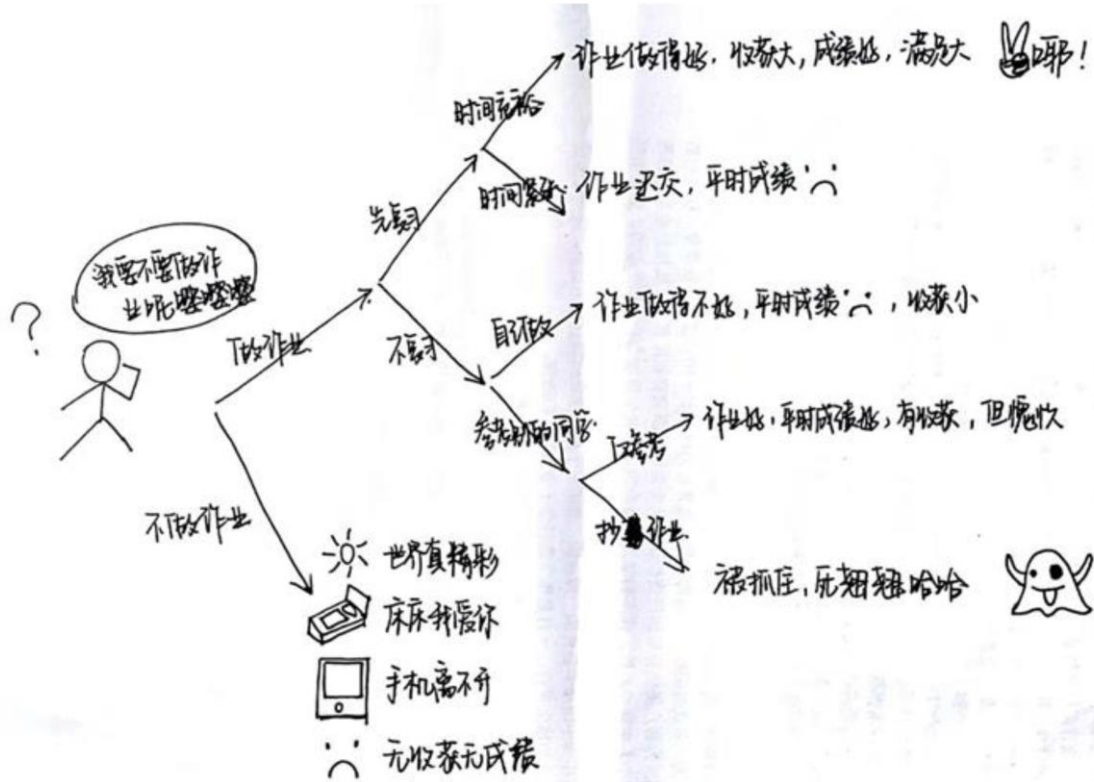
我要不要做作业呢嘤嘤嘤

?

做作业

先复习

时间充裕

作业做得好，收获大，成绩好，满足大 耶！

时间紧

作业一般，平时成绩 ︵

不复习

自己做

作业做得不好，平时成绩 ︵ ，收获小

参考别的同学

参考

作业好，平时成绩好，有收获，但惭愧

抄袭作业

被抓住，死翘翘哈哈

不做作业

世界真精彩

床床我爱你

手机离不开

︵ 无收获无成绩